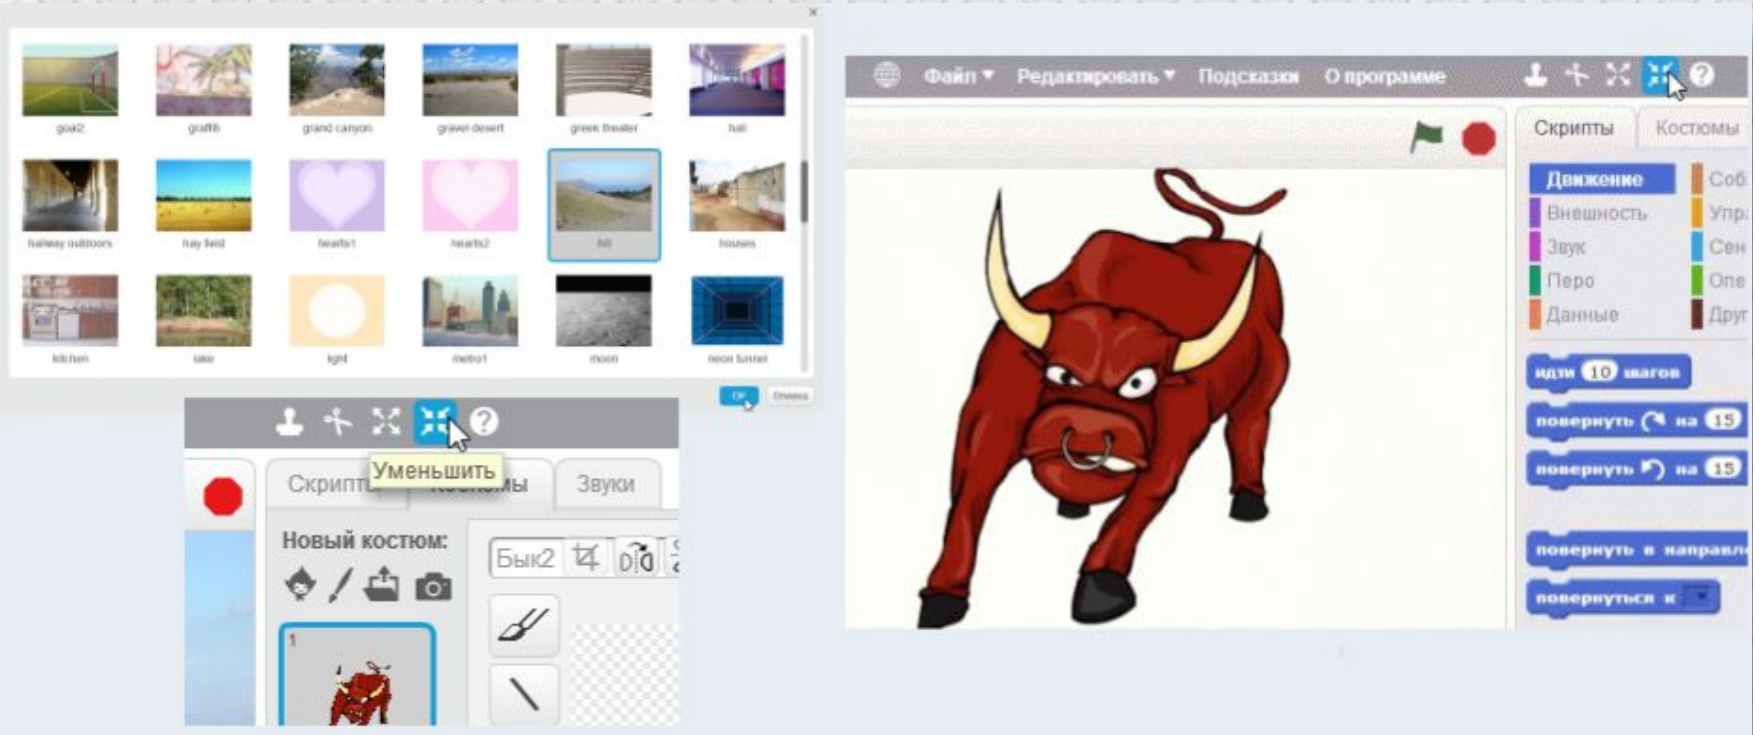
goal2 graffiti grand canyon gravel desert greek theater hall

hallway outdoors hay field hearts1 hearts2 hill houses

kitchen lake light metro1 moon neon tunnel

OK Отмена

Уменьшить

Скрипты Костюмы Звуки

Новый костюм:

Бык2

1

Файл Редактировать Подсказки О программе

Скрипты Костюмы

Движение Соб
Внешность Упр
Звук Сен
Перо Опе
Данные Дру

идти 10 шагов

повернуть на 15

повернуть на 15

повернуть в направл

повернуться к